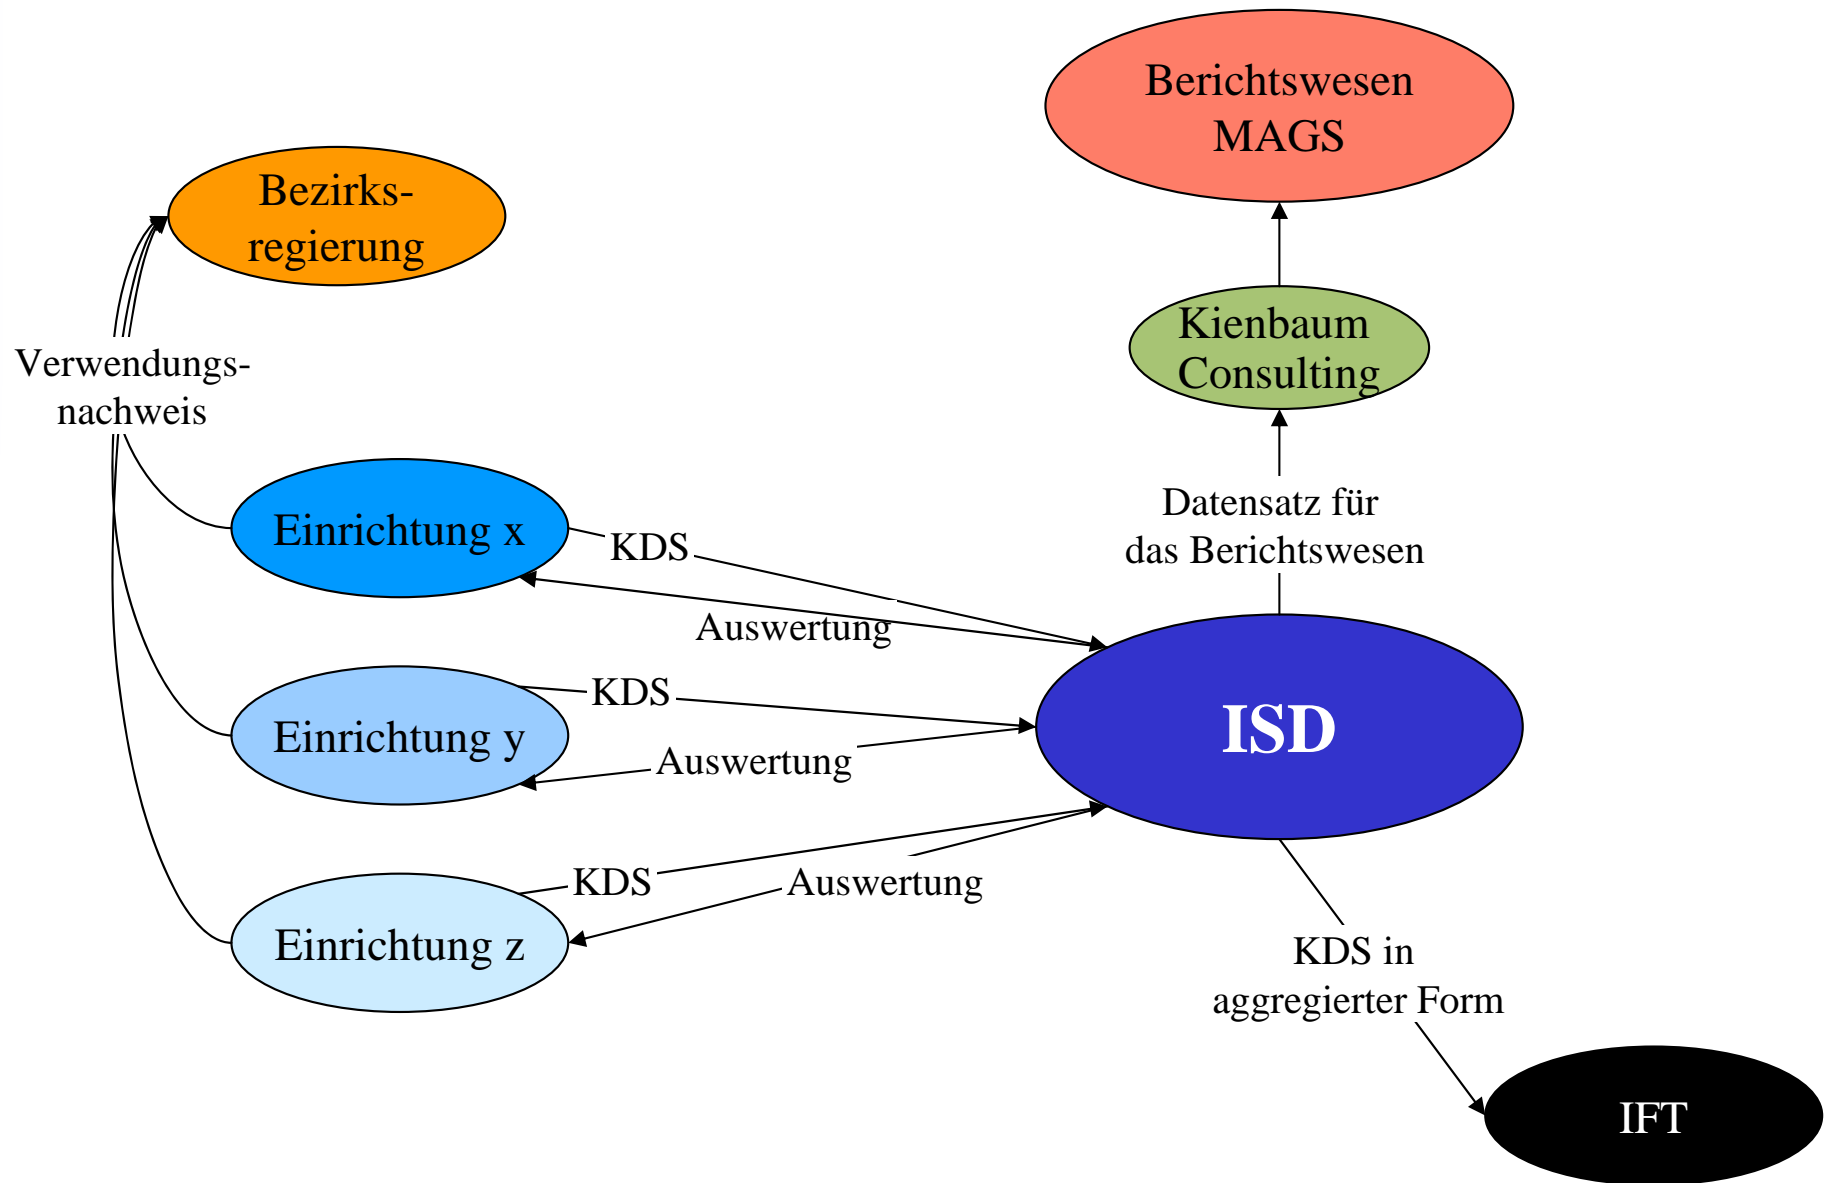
Berichtswesen MAGS

Bezirks-regierung

Kienbaum Consulting

Verwendungs-nachweis

Datensatz für das Berichtswesen

Einrichtung x

KDS

Auswertung

Einrichtung y

KDS

Auswertung

ISD

KDS

Auswertung

Einrichtung z

KDS in aggregierter Form

IFT